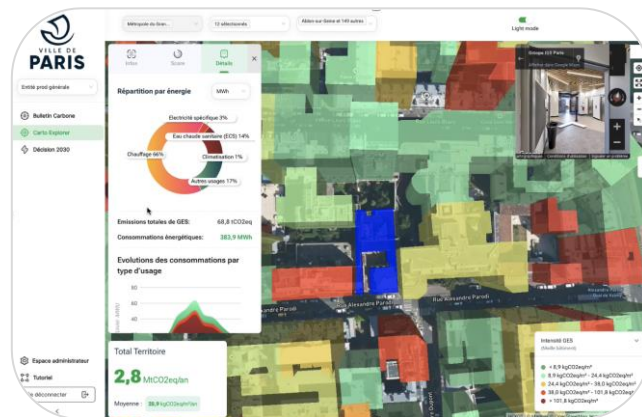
VILLE DE PARIS

Entité prod générale

Bulletin Carbone

Carto Explorer

Décision 2030

Espace administrateur

Tutoriel

Se déconnecter

Métropole du Gran...

12 sélectionnés

Ablon-sur-Seine et 149 autres

Light mode

Infos

Score

Détails

Répartition par énergie

MWh

Electricité spécifique 3%

Eau chaude sanitaire (ECS) 14%

Chauffage 66%

Climatisation 1%

Autres usages 17%

Emissions totales de GES: 68,8 tCO2eq

Consommations énergétiques: 383,9 MWh

Evolutions des consommations par type d'usage

80

60

40

20

Total Territoire

2,8 MtCO2eq/an

Moyenne 26,9 kgCO2eq/m²

Groupe GES Paris

Rue Alexandre Parodi

Rue Alexandre Parodi

Intensité GES

< 8,9 kgCO2eq/m²

8,9 kgCO2eq/m² - 24,4 kgCO2eq/m²

24,4 kgCO2eq/m² - 38,0 kgCO2eq/m²

38,0 kgCO2eq/m² - 101,8 kgCO2eq/m²

> 101,8 kgCO2eq/m²